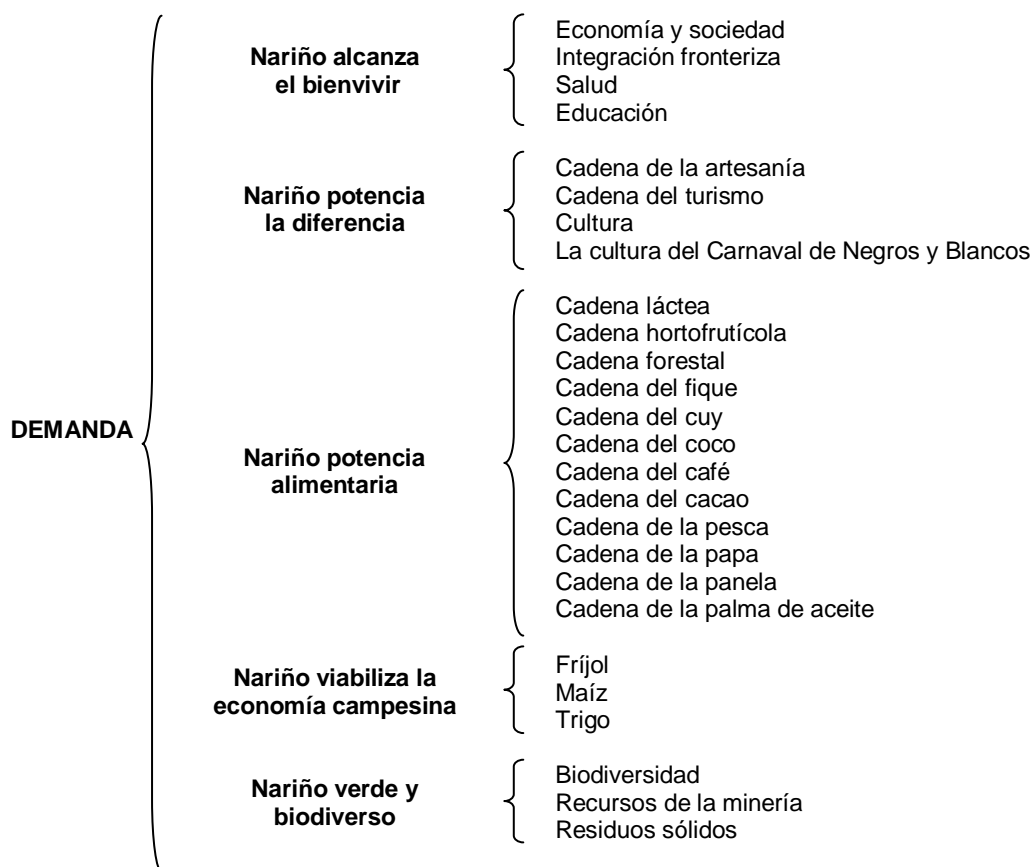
DEMANDA

Nariño alcanza el bienvivir

Economía y sociedad
Integración fronteriza
Salud
Educación

Nariño potencia la diferencia

Cadena de la artesanía
Cadena del turismo
Cultura
La cultura del Carnaval de Negros y Blancos

Nariño potencia alimentaria

Cadena láctea
Cadena hortofrutícola
Cadena forestal
Cadena del fique
Cadena del cuy
Cadena del coco
Cadena del café
Cadena del cacao
Cadena de la pesca
Cadena de la papa
Cadena de la panela
Cadena de la palma de aceite

Nariño viabiliza la economía campesina

Fríjol
Maíz
Trigo

Nariño verde y biodiverso

Biodiversidad
Recursos de la minería
Residuos sólidos